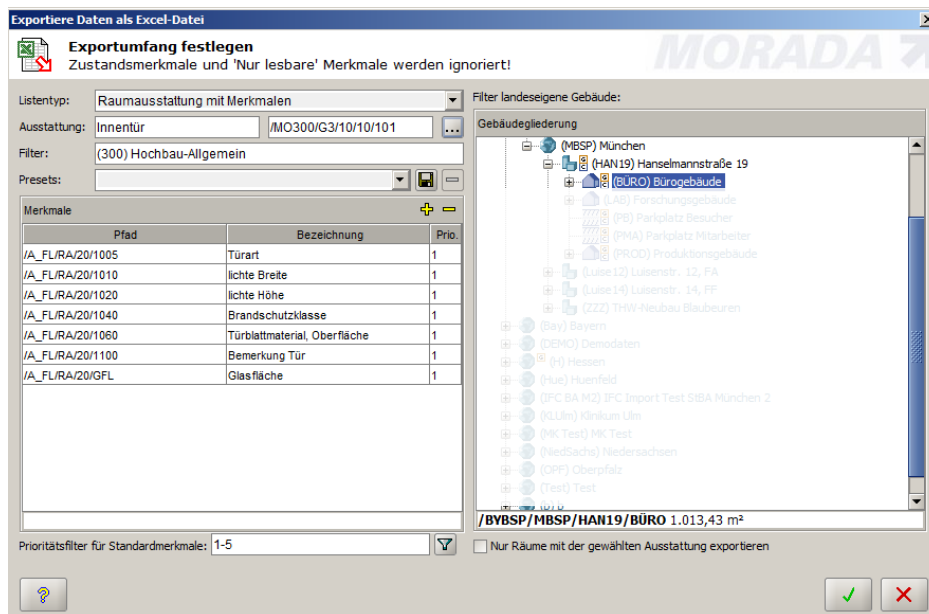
Exportiere Daten als Excel-Datei

Exportumfang festlegen
Zustandsmerkmale und 'Nur lesbare' Merkmale werden ignoriert!

MORADA

Listentyp: Raumausstattung mit Merkmalen
Ausstattung: Innentür /MO300/G3/10/10/101
Filter: (300) Hochbau-Allgemein
Presets:

Merkmale

| Pfad | Bezeichnung | Prio. |
|---|---|---|
| /A_FL/RA/20/1005 | Türart | 1 |
| /A_FL/RA/20/1010 | lichte Breite | 1 |
| /A_FL/RA/20/1020 | lichte Höhe | 1 |
| /A_FL/RA/20/1040 | Brandschutzklasse | 1 |
| /A_FL/RA/20/1060 | Türblattmaterial, Oberfläche | 1 |
| /A_FL/RA/20/1100 | Bemerkung Tür | 1 |
| /A_FL/RA/20/GFL | Glasfläche | 1 |

Prioritätsfilter für Standardmerkmale: 1-5

Filter landeseigene Gebäude:
Gebäudegliederung
(MBSP) München
(HAN19) Hanselmannstraße 19
(BÜRO) Bürogebäude
(LAB) Forschungsgebäude
(PB) Parkplatz Besucher
(PMA) Parkplatz Mitarbeiter
(PROD) Produktionsgebäude
(Luise12) Luisenstr. 12, FA
(Luise14) Luisenstr. 14, FF
(ZZZ) THW-Neubau Blaubeuren
(Bay) Bayern
(DEMO) Demodaten
(H) Hessen
(Hue) Huenfeld
(IFC BA M2) IFC Import Test StBA München 2
(KLUlm) Klinikum Ulm
(MK Test) MK Test
(NiedSachs) Niedersachsen
(OPF) Oberpfalz
(Test) Test
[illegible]
/BYBSP/MBSP/HAN19/BÜRO 1.013,43 m²
Nur Räume mit der gewählten Ausstattung exportieren